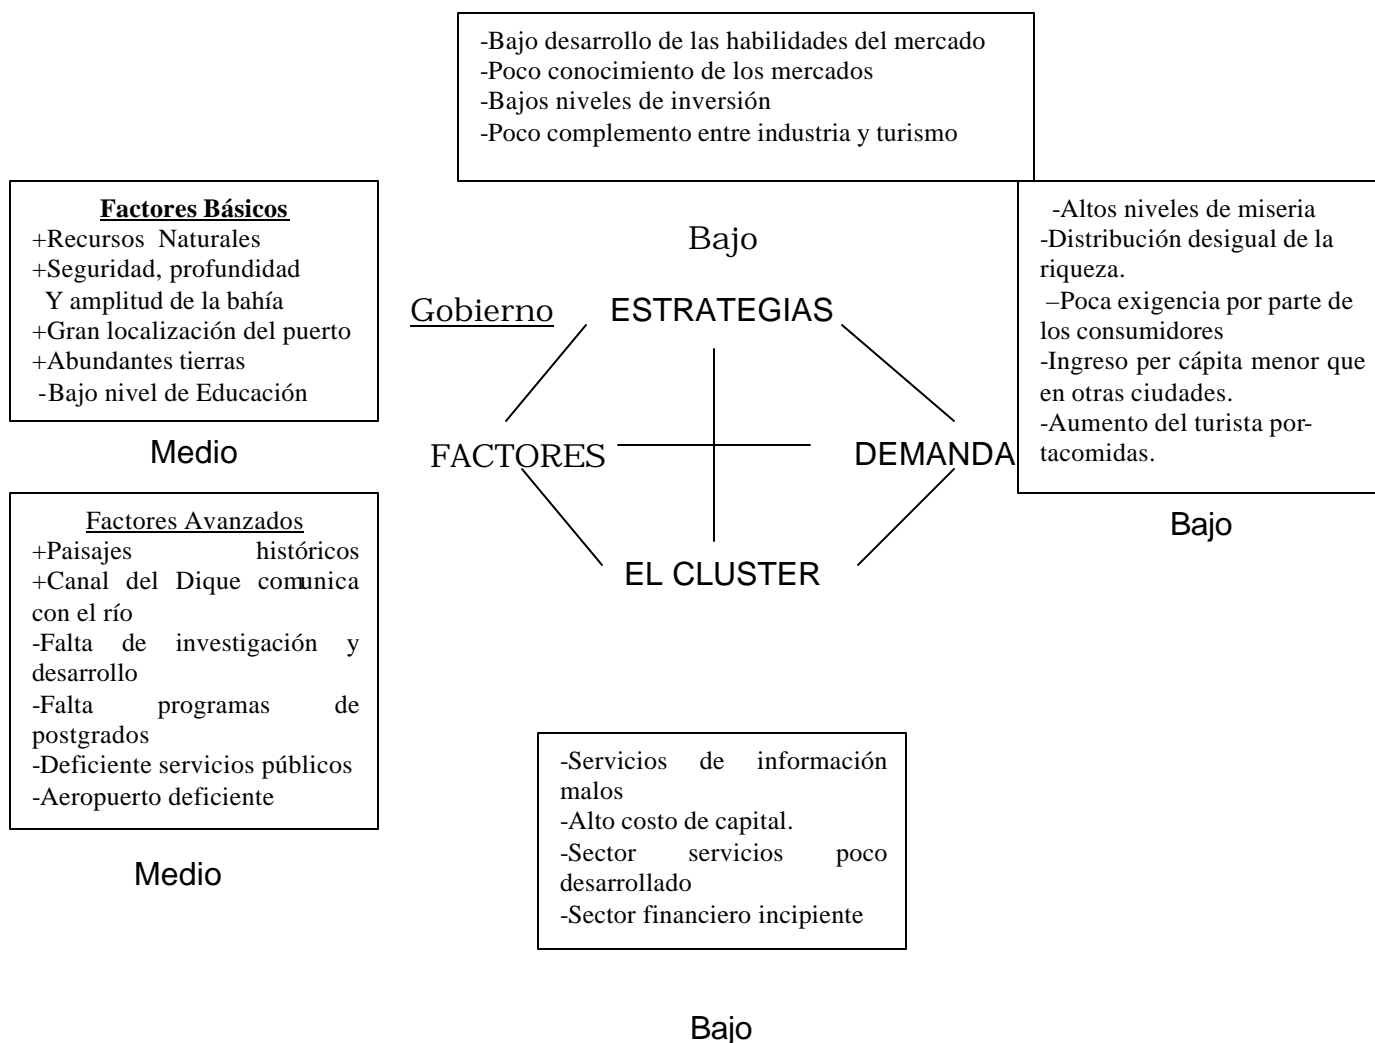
-Bajo desarrollo de las habilidades del mercado
-Poco conocimiento de los mercados
-Bajos niveles de inversión
-Poco complemento entre industria y turismo

Factores Básicos
+Recursos Naturales
+Seguridad, profundidad Y amplitud de la bahía
+Gran localización del puerto
+Abundantes tierras
-Bajo nivel de Educación

Medio

Bajo

Gobierno

ESTRATEGIAS

FACTORES

DEMANDA

EL CLUSTER

-Altos niveles de miseria
-Distribución desigual de la riqueza.
–Poca exigencia por parte de los consumidores
-Ingreso per cápita menor que en otras ciudades.
-Aumento del turista portacomidas.

Bajo

Factores Avanzados
+Paisajes históricos
+Canal del Dique comunica con el río
-Falta de investigación y desarrollo
-Falta programas de postgrados
-Deficiente servicios públicos
-Aeropuerto deficiente

Medio

-Servicios de información malos
-Alto costo de capital.
-Sector servicios poco desarrollado
-Sector financiero incipiente

Bajo